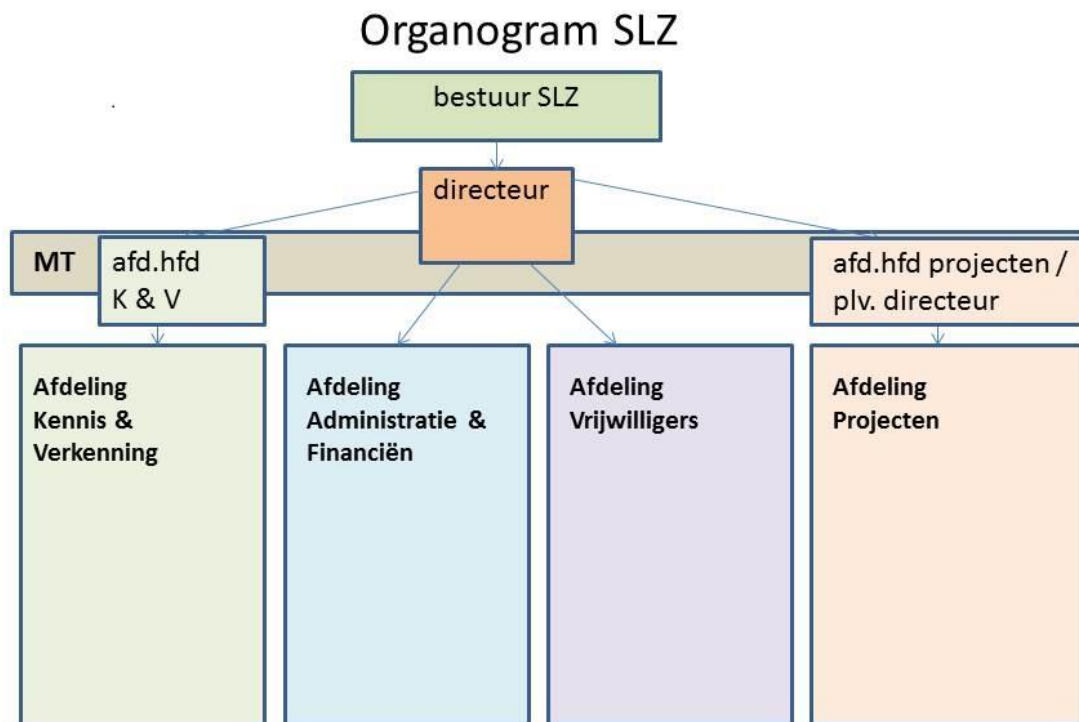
Organogram SLZ

bestuur SLZ

directeur

MT

afd.hfd K & V

afd.hfd projecten / plv. directeur

Afdeling Kennis & Verkenning

Afdeling Administratie & Financiën

Afdeling Vrijwilligers

Afdeling Projecten